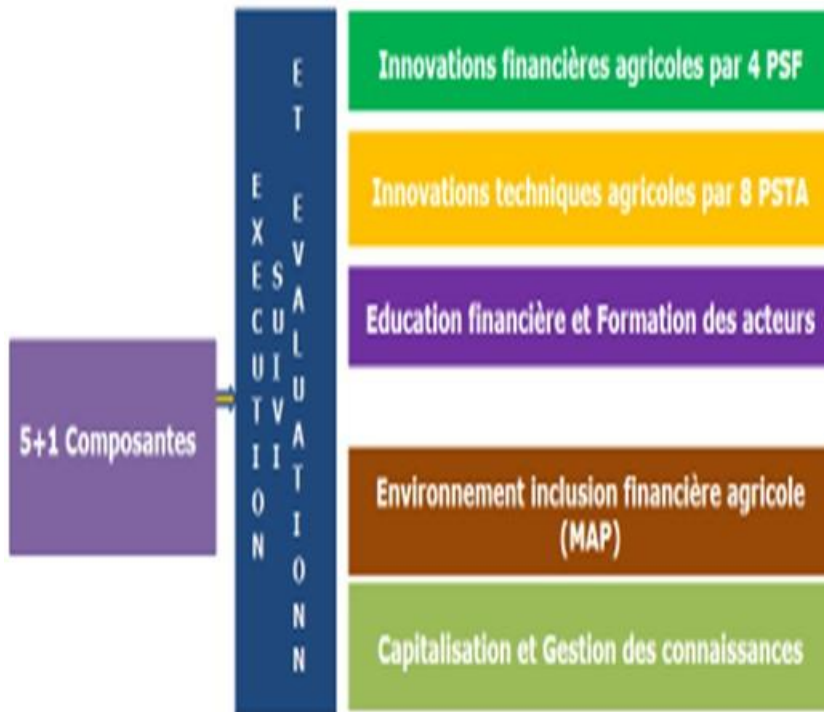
5+1 Composantes

EXECUTION SUIVI ET EVALUATIONN

Innovations financières agricoles par 4 PSF

Innovations techniques agricoles par 8 PSTA

Education financière et Formation des acteurs

Environnement inclusion financière agricole (MAP)

Capitalisation et Gestion des connaissances